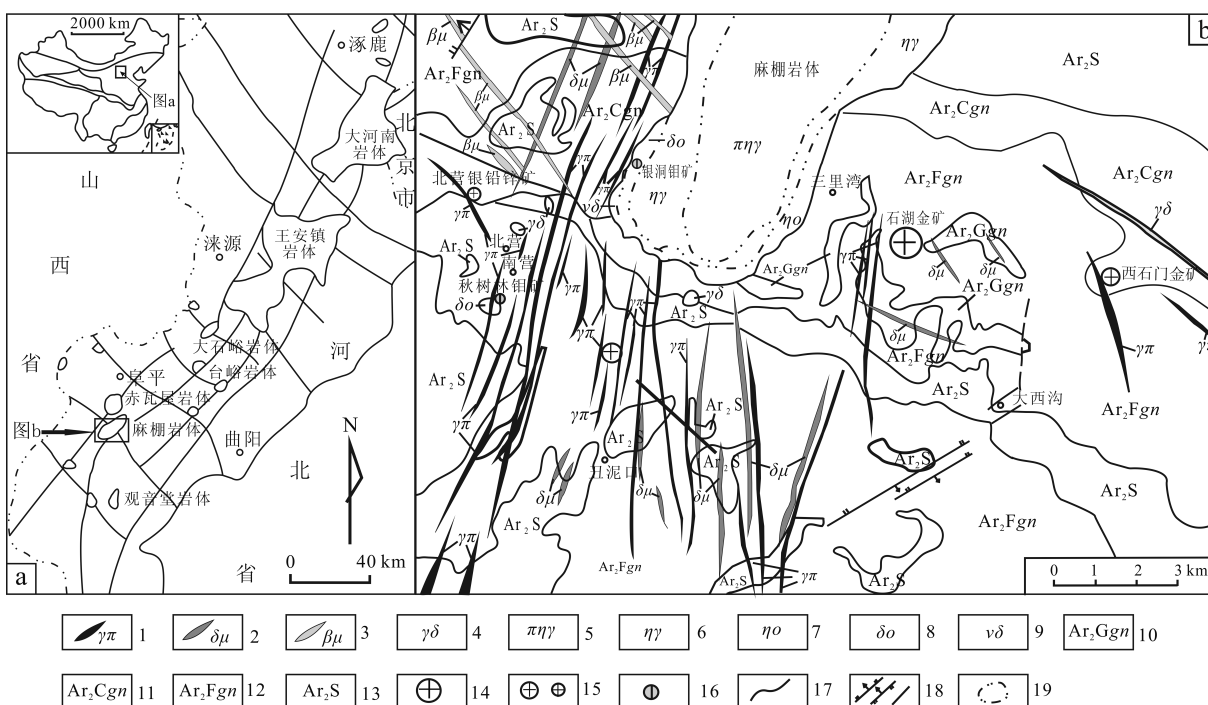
2000 km
图a
涿鹿
大河南岩体
北京市
山西省
涞源
王安镇岩体
大石峪岩体
台峪岩体
河北省
阜平
赤瓦屋岩体
图b
麻棚岩体
曲阳
观音堂岩体
N
0 40 km
a

$Ar_2S$ $\beta\mu$ $Ar_2Fgn$ $\beta\mu$ $\delta\mu$ $\beta\mu$ $\gamma\pi$ $Ar_2Cgn$ $Ar_2S$ $\beta\mu$
麻棚岩体 $\eta\gamma$ $Ar_2S$ b
$\delta o$ $\pi\eta\gamma$ $Ar_2Cgn$
银洞钼矿 $\eta\gamma$
北营银铅锌矿 $\gamma\pi$ $v\delta$ 三里湾 $Ar_2Fgn$ $Ar_2Cgn$ $\gamma\delta$
$\gamma\pi$ $\gamma\delta$ $\eta o$ 石湖金矿 $Ar_2Ggn$
$Ar_2S$ 北营 南营 $\gamma\pi$ $Ar_2Ggn$ $\gamma\pi$ $\delta\mu$ $\delta\mu$ 西石门金矿
秋树林钼矿 $\gamma\pi$ $\gamma\delta$ $Ar_2Ggn$
$\delta o$ $\gamma\pi$ $Ar_2S$ $\delta\mu$
$\gamma\pi$ $\gamma\pi$ $Ar_2Fgn$ $\gamma\pi$ $\gamma$
$Ar_2S$ $Ar_2S$ 大西沟
$\gamma\pi$ $Ar_2S$ $Ar_2S$ $Ar_2Fgn$
$\gamma\pi$ $Ar_2S$ $\delta\mu$ $Ar_2S$
$\delta\mu$ 口泥口 $\delta\mu$ $\delta\mu$ $Ar_2S$
$Ar_2S$ $Ar_2Fgn$
$\gamma\pi$ $Ar_2Fgn$ $Ar_2S$ $\gamma\pi$ $Ar_2S$
0 1 2 3 km

$\gamma\pi$ 1 $\delta\mu$ 2 $\beta\mu$ 3 $\gamma\delta$ 4 $\pi\eta\gamma$ 5 $\eta\gamma$ 6 $\eta o$ 7 $\delta o$ 8 $v\delta$ 9 $Ar_2Ggn$ 10
$Ar_2Cgn$ 11 $Ar_2Fgn$ 12 $Ar_2S$ 13 14 15 16 17 18 19